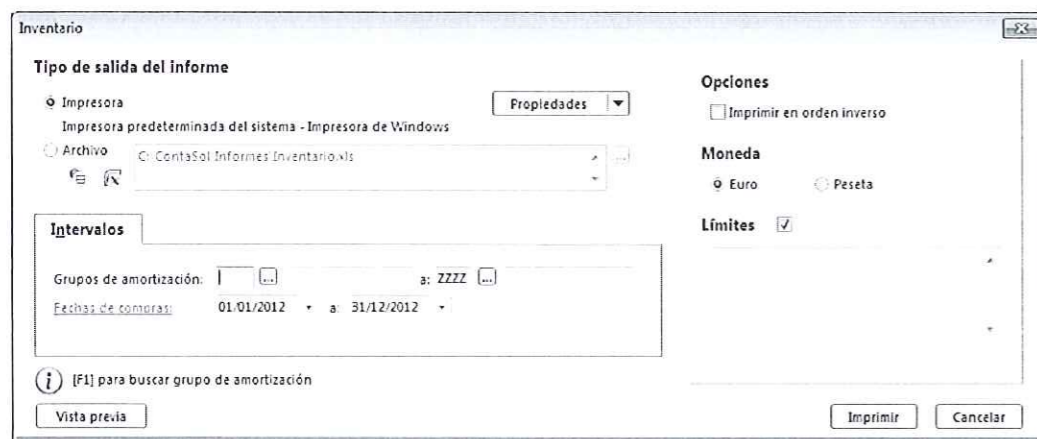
Inventario

Tipo de salida del informe

Impresora

Propiedades

Impresora predeterminada del sistema - Impresora de Windows

Archivo

C:\ContaSol\Informes\Inventario.xls

Intervalos

Grupos de amortización:

a: ZZZZ

Fechas de compras:

01/01/2012

a:

31/12/2012

Opciones

Imprimir en orden inverso

Moneda

Euro

Peseta

Límites

[F1] para buscar grupo de amortización

Vista previa

Imprimir

Cancelar